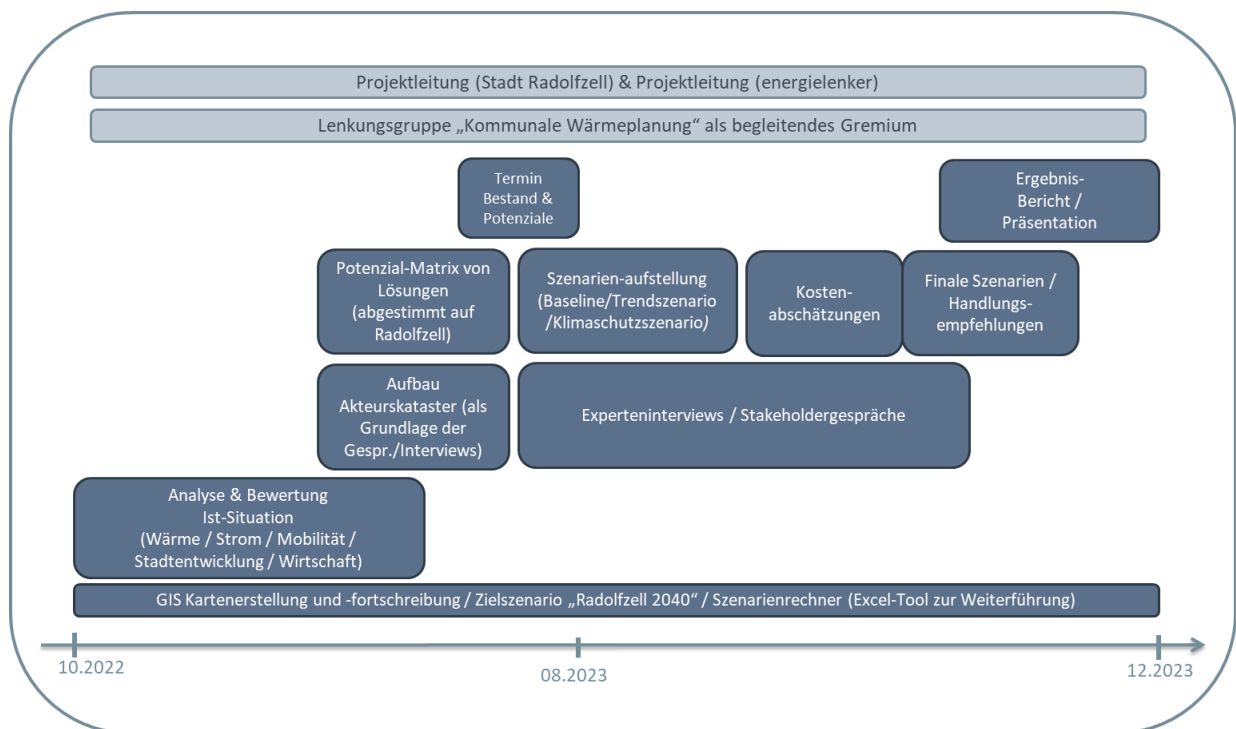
Projektleitung (Stadt Radolfzell) & Projektleitung (energielenker)

Lenkungsgruppe „Kommunale Wärmeplanung“ als begleitendes Gremium

Termin Bestand & Potenziale

Ergebnis-Bericht / Präsentation

Potenzial-Matrix von Lösungen (abgestimmt auf Radolfzell)

Szenarien-aufstellung (Baseline/Trendszenario /Klimaschutzszenario)

Kosten-abschätzungen

Finale Szenarien / Handlungs-empfehlungen

Aufbau Akteurskataster (als Grundlage der Gespr./Interviews)

Experteninterviews / Stakeholdergespräche

Analyse & Bewertung Ist-Situation (Wärme / Strom / Mobilität / Stadtentwicklung / Wirtschaft)

GIS Kartenerstellung und -fortschreibung / Zielszenario „Radolfzell 2040“ / Szenarienrechner (Excel-Tool zur Weiterführung)

10.2022

08.2023

12.2023